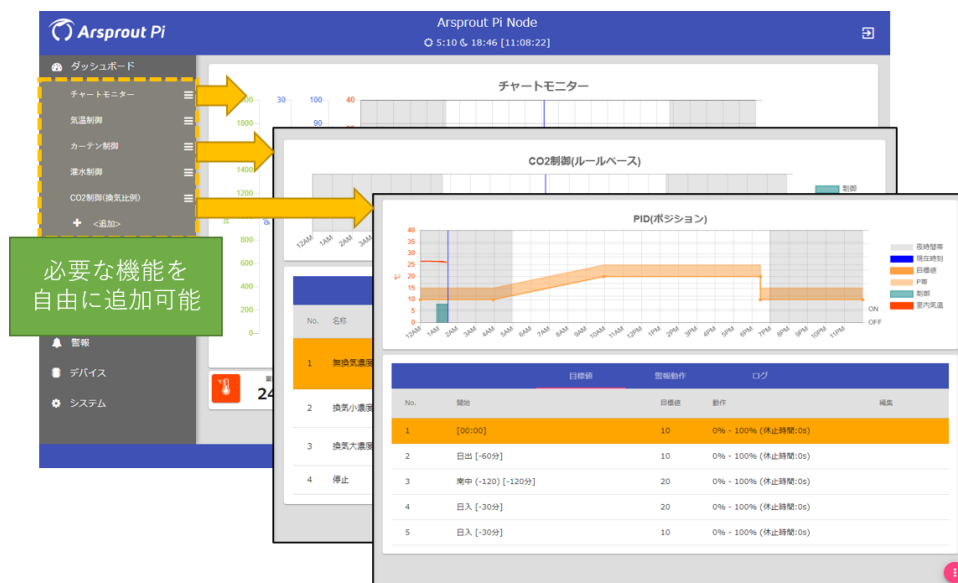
Arsprout Pi

Arsprout Pi Node

5:10 18:46 [11:08:22]

ダッシュボード

チャートモニター

気温制御

カーテン制御

灌水制御

CO2制御(換気比例)

<追加>

必要な機能を自由に追加可能

警報

デバイス

システム

チャートモニター

2000 30 100 40

1800 90

1400

1200

800

600

400

200

0

12AM 1AM 2AM 3AM

24

CO2制御(ルールベース)

制御

No. 名称

1 無換気濃度

2 換気小濃度

3 換気大濃度

4 停止

PID(ポジション)

40 35 30 25 20 15 10 5 0

℃

ON

OFF

12AM 1AM 2AM 3AM 4AM 5AM 6AM 7AM 8AM 9AM 10AM 11AM 12PM 1PM 2PM 3PM 4PM 5PM 6PM 7PM 8PM 9PM 10PM 11PM

夜時間帯

現在時刻

目標値

P帯

制御

室内気温

目標値 警報動作 ログ

| No. | 開始 | 目標値 | 動作 | 編集 |
|---|---|---|---|---|
| 1 | [00:00] | 10 | 0% - 100% (休止時間:0s) | |
| 2 | 日出 [-60分] | 10 | 0% - 100% (休止時間:0s) | |
| 3 | 南中 (-120) [-120分] | 20 | 0% - 100% (休止時間:0s) | |
| 4 | 日入 [-30分] | 20 | 0% - 100% (休止時間:0s) | |
| 5 | 日入 [-30分] | 10 | 0% - 100% (休止時間:0s) | |